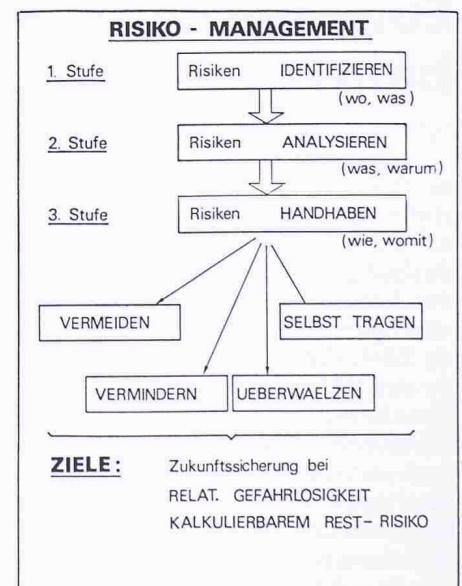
RISIKO - MANAGEMENT

1. Stufe

Risiken IDENTIFIZIEREN

(wo, was)

2. Stufe

Risiken ANALYSIEREN

(was, warum)

3. Stufe

Risiken HANDHABEN

(wie, womit)

VERMEIDEN

SELBST TRAGEN

VERMINDERN

UEBERWAELZEN

ZIELE: Zukunftssicherung bei

RELAT. GEFAHRLOSIGKEIT

KALKULIERBAREM REST- RISIKO